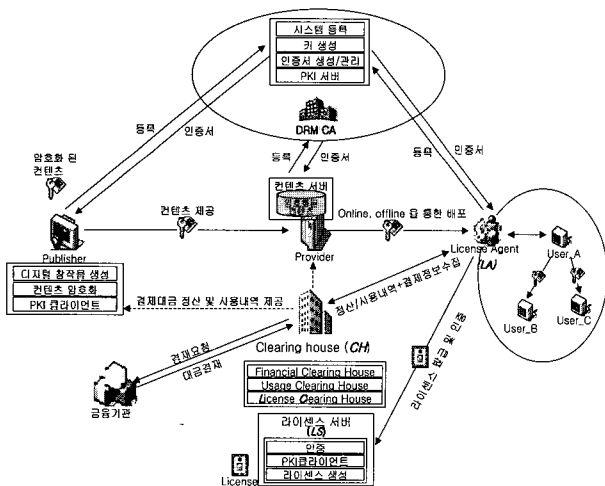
시스템 등록
키 생성
인증서 생성/관리
PKI 서버

DRM CA

등록
인증서
등록
인증서
등록
인증서

암호화 된 컨텐츠

컨텐츠 서버
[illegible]

컨텐츠 제공
Online, offline 을 통한 배포

Publisher
디지털 창작물 생성
컨텐츠 암호화
PKI 클라이언트

Provider

License Agent (LA)

User_A
User_B
User_C

결제대금 정산 및 사용내역 제공
정산/사용내역+결제정보수집

Clearing house (CH)
Financial Clearing House
Usage Clearing House
License Clearing House

결제요청
대금결제

금융기관

라이센스 발급 및 인증

라이센스 서버 (LS)
인증
PKI클라이언트
라이센스 생성

License